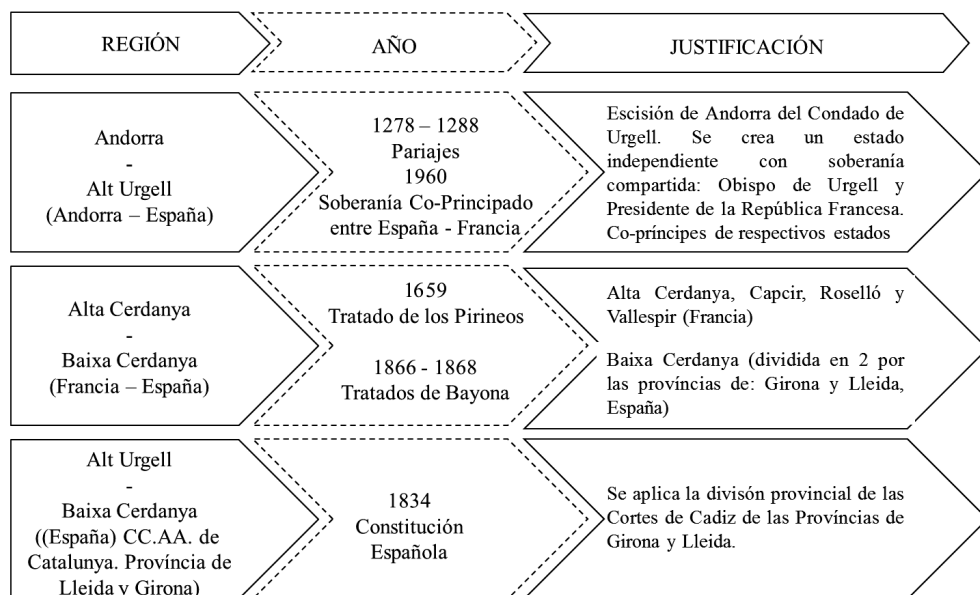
| REGIÓN | AÑO | JUSTIFICACIÓN |
|---|---|---|
| Andorra - Alt Urgell (Andorra – España) | 1278 – 1288 Pariajes 1960 Soberanía Co-Principado entre España - Francia | Escisión de Andorra del Condado de Urgell. Se crea un estado independiente con soberanía compartida: Obispo de Urgell y Presidente de la República Francesa. Co-príncipes de respectivos estados |
| Alta Cerdanya - Baixa Cerdanya (Francia – España) | 1659 Tratado de los Pirineos 1866 - 1868 Tratados de Bayona | Alta Cerdanya, Capcir, Roselló y Vallespir (Francia) Baixa Cerdanya (dividida en 2 por las províncias de: Girona y Lleida, España) |
| Alt Urgell - Baixa Cerdanya ((España) CC.AA. de Catalunya. Província de Lleida y Girona) | 1834 Constitución Española | Se aplica la divisón provincial de las Cortes de Cadiz de las Províncias de Girona y Lleida. |